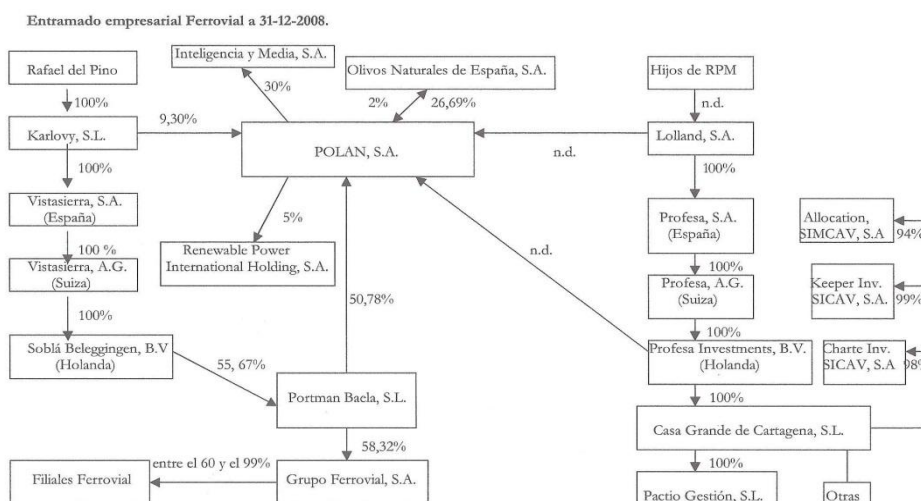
Entramado empresarial Ferrovial a 31-12-2008.

Rafael del Pino

100%

Karlovy, S.L.

9,30%

100%

Vistasierra, S.A. (España)

100 %

Vistasierra, A.G. (Suiza)

100%

Soblá Beleggingen, B.V (Holanda)

55, 67%

Inteligencia y Media, S.A.

30%

Olivos Naturales de España, S.A.

2%

26,69%

POLAN, S.A.

5%

Renewable Power International Holding, S.A.

50,78%

Portman Baela, S.L.

58,32%

entre el 60 y el 99%

Filiales Ferrovial

Grupo Ferrovial, S.A.

Hijos de RPM

n.d.

Lolland, S.A.

n.d.

100%

n.d.

Profesa, S.A. (España)

100%

Profesa, A.G. (Suiza)

100%

Profesa Investments, B.V. (Holanda)

100%

Casa Grande de Cartagena, S.L.

100%

Pactio Gestión, S.L.

Otras

Allocation, SIMCAV, S.A

94%

Keeper Inv. SICAV, S.A.

99%

Charte Inv. SICAV, S.A

98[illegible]